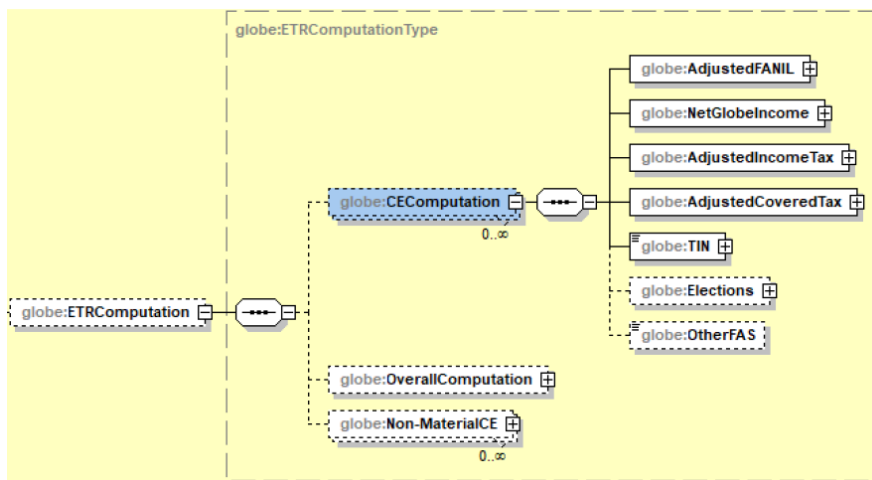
globe:ETRComputationType

globe:ETRComputation

globe:CEComputation
0..∞

globe:AdjustedFANIL
globe:NetGlobeIncome
globe:AdjustedIncomeTax
globe:AdjustedCoveredTax
globe:TIN
globe:Elections
globe:OtherFAS

globe:OverallComputation

globe:Non-MaterialCE
0..∞